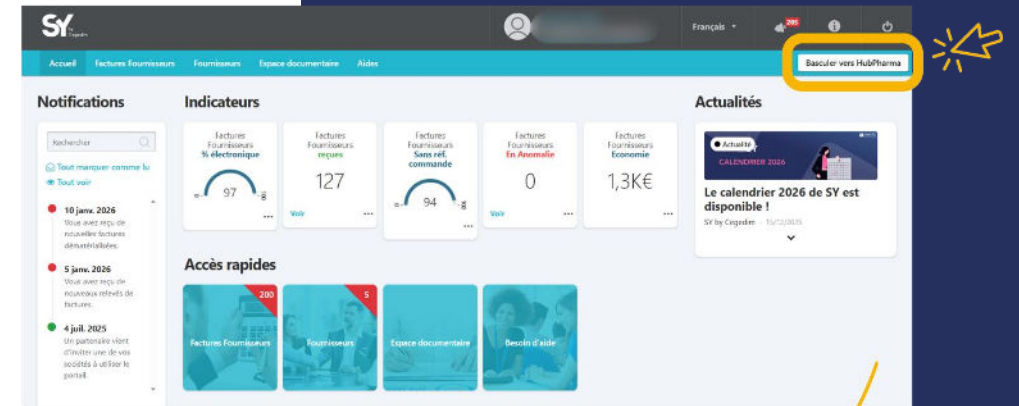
SY by Cegedim

Français

205

Accueil Factures Fournisseurs Fournisseurs Espace documentaire Aides

Basculer vers HubPharma

Notifications

Rechercher

Tout marquer comme lu

Tout voir

10 janv. 2026
Vous avez reçu de nouvelles factures dématérialisées.

5 janv. 2026
Vous avez reçu de nouveaux relevés de factures.

4 juil. 2025
Un partenaire vient d'inviter une de vos sociétés à utiliser le portail.

Indicateurs

Factures Fournisseurs % électronique
0 97 100

Factures Fournisseurs reçues
127
Voir

Factures Fournisseurs Sans réf. commande
0 94 100

Factures Fournisseurs En Anomalie
0
Voir

Factures Fournisseurs Economie
1,3K€

Accès rapides

200
Factures Fournisseurs

5
Fournisseurs

Espace documentaire

Besoin d'aide

Actualités

Actualité
CALENDRIER 2026

Le calendrier 2026 de SY est disponible !

SY by Cegedim - 15/12/2025